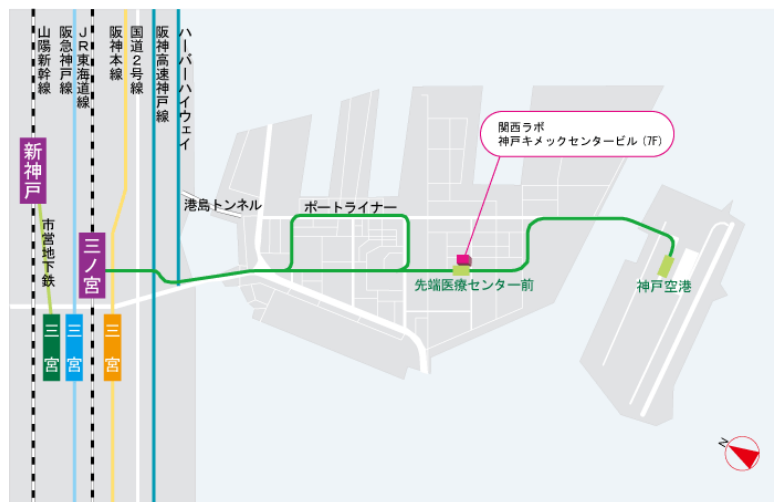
山陽新幹線
阪急神戸線
JR東海道線
阪神本線
国道2号線
阪神高速神戸線
ハーバーハイウェイ

関西ラボ
神戸キメックセンタービル（7F）

新神戸
市営地下鉄
三ノ宮
港島トンネル
ポートライナー
先端医療センター前
神戸空港
三宮
三宮
三宮
N